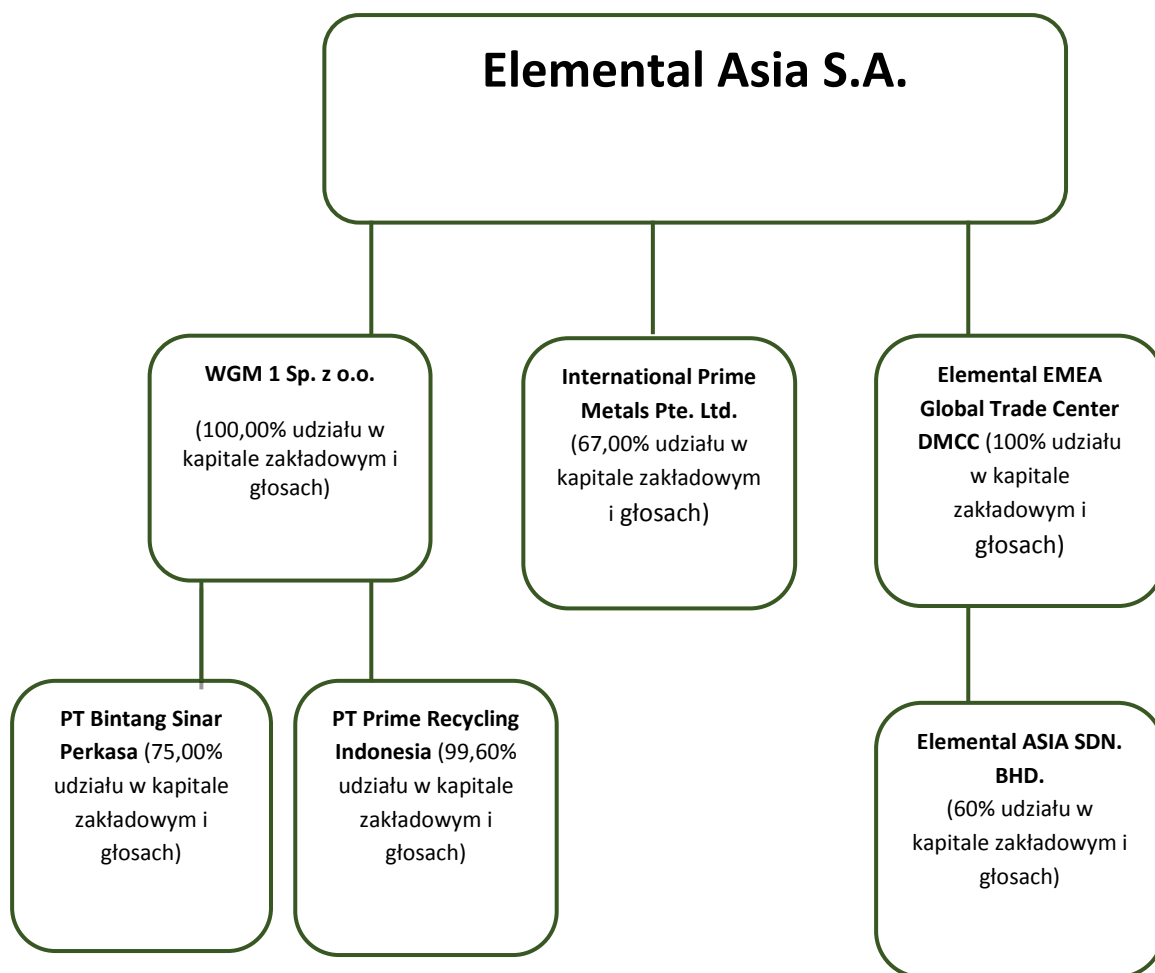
Elemental Asia S.A.

WGM 1 Sp. z o.o.

(100,00% udziału w kapitale zakładowym i głosach)

International Prime Metals Pte. Ltd.
(67,00% udziału w kapitale zakładowym i głosach)

Elemental EMEA Global Trade Center DMCC (100% udziału w kapitale zakładowym i głosach)

PT Bintang Sinar Perkasa (75,00% udziału w kapitale zakładowym i głosach)

PT Prime Recycling Indonesia (99,60% udziału w kapitale zakładowym i głosach)

Elemental ASIA SDN. BHD.
(60% udziału w kapitale zakładowym i głosach)